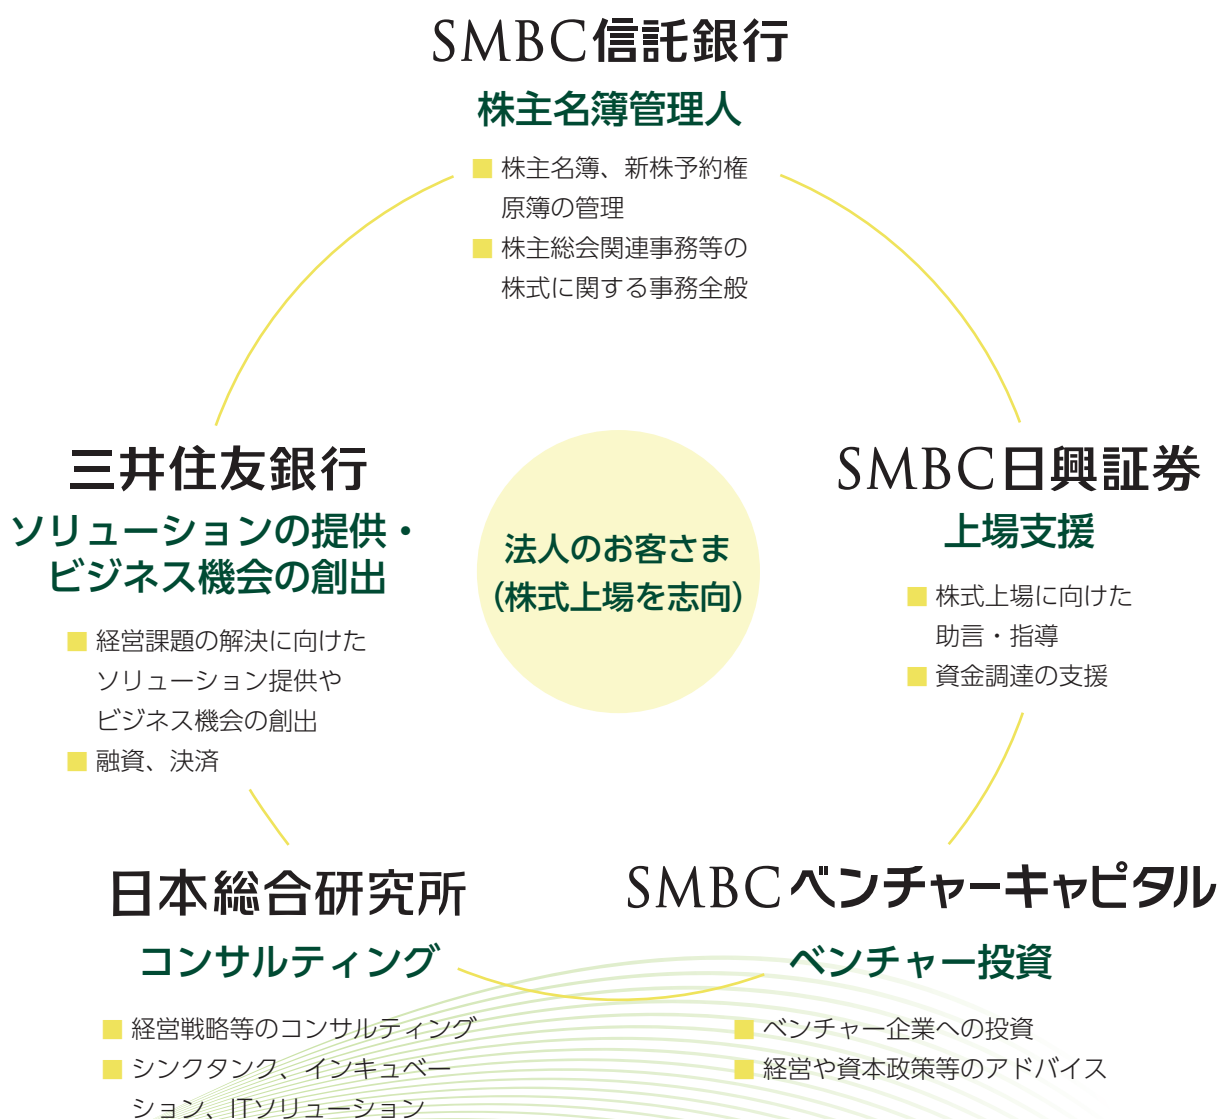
SMBC信託銀行

株主名簿管理人

株主名簿、新株予約権原簿の管理

株主総会関連事務等の株式に関する事務全般

三井住友銀行

ソリューションの提供・ビジネス機会の創出

経営課題の解決に向けたソリューション提供やビジネス機会の創出

融資、決済

法人のお客さま（株式上場を志向）

SMBC日興証券

上場支援

株式上場に向けた助言・指導

資金調達の支援

日本総合研究所

コンサルティング

経営戦略等のコンサルティング

シンクタンク、インキュベーション、ITソリューション

SMBCベンチャーキャピタル

ベンチャー投資

ベンチャー企業への投資

経営や資本政策等のアドバイス